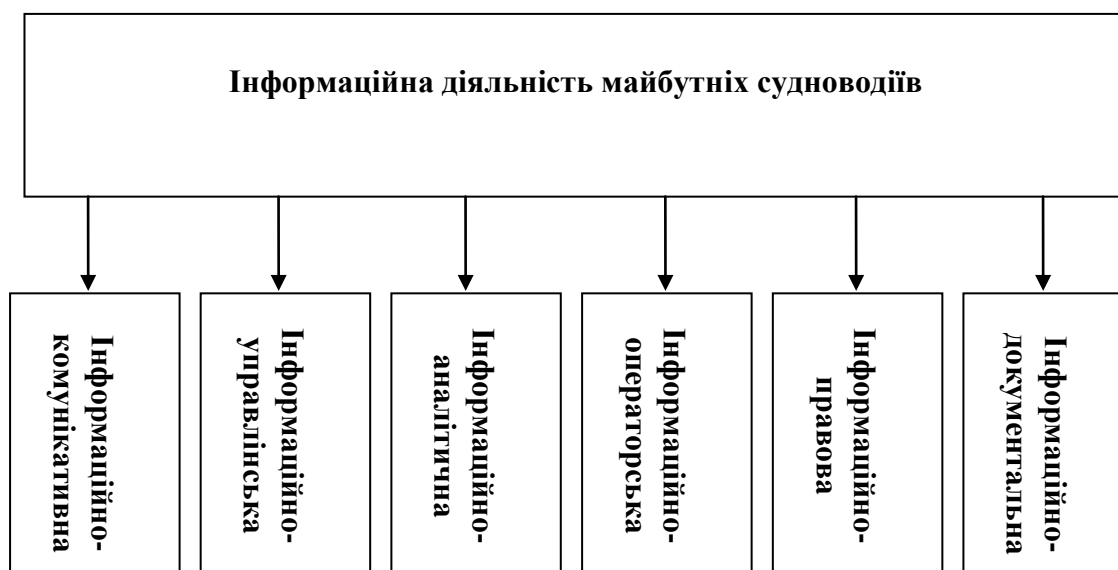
Інформаційна діяльність майбутніх судноводіїв

Інформаційно-комунікативна

Інформаційно-управлінська

Інформаційно-аналітична

Інформаційно-операторська

Інформаційно-правова

Інформаційно-документальна